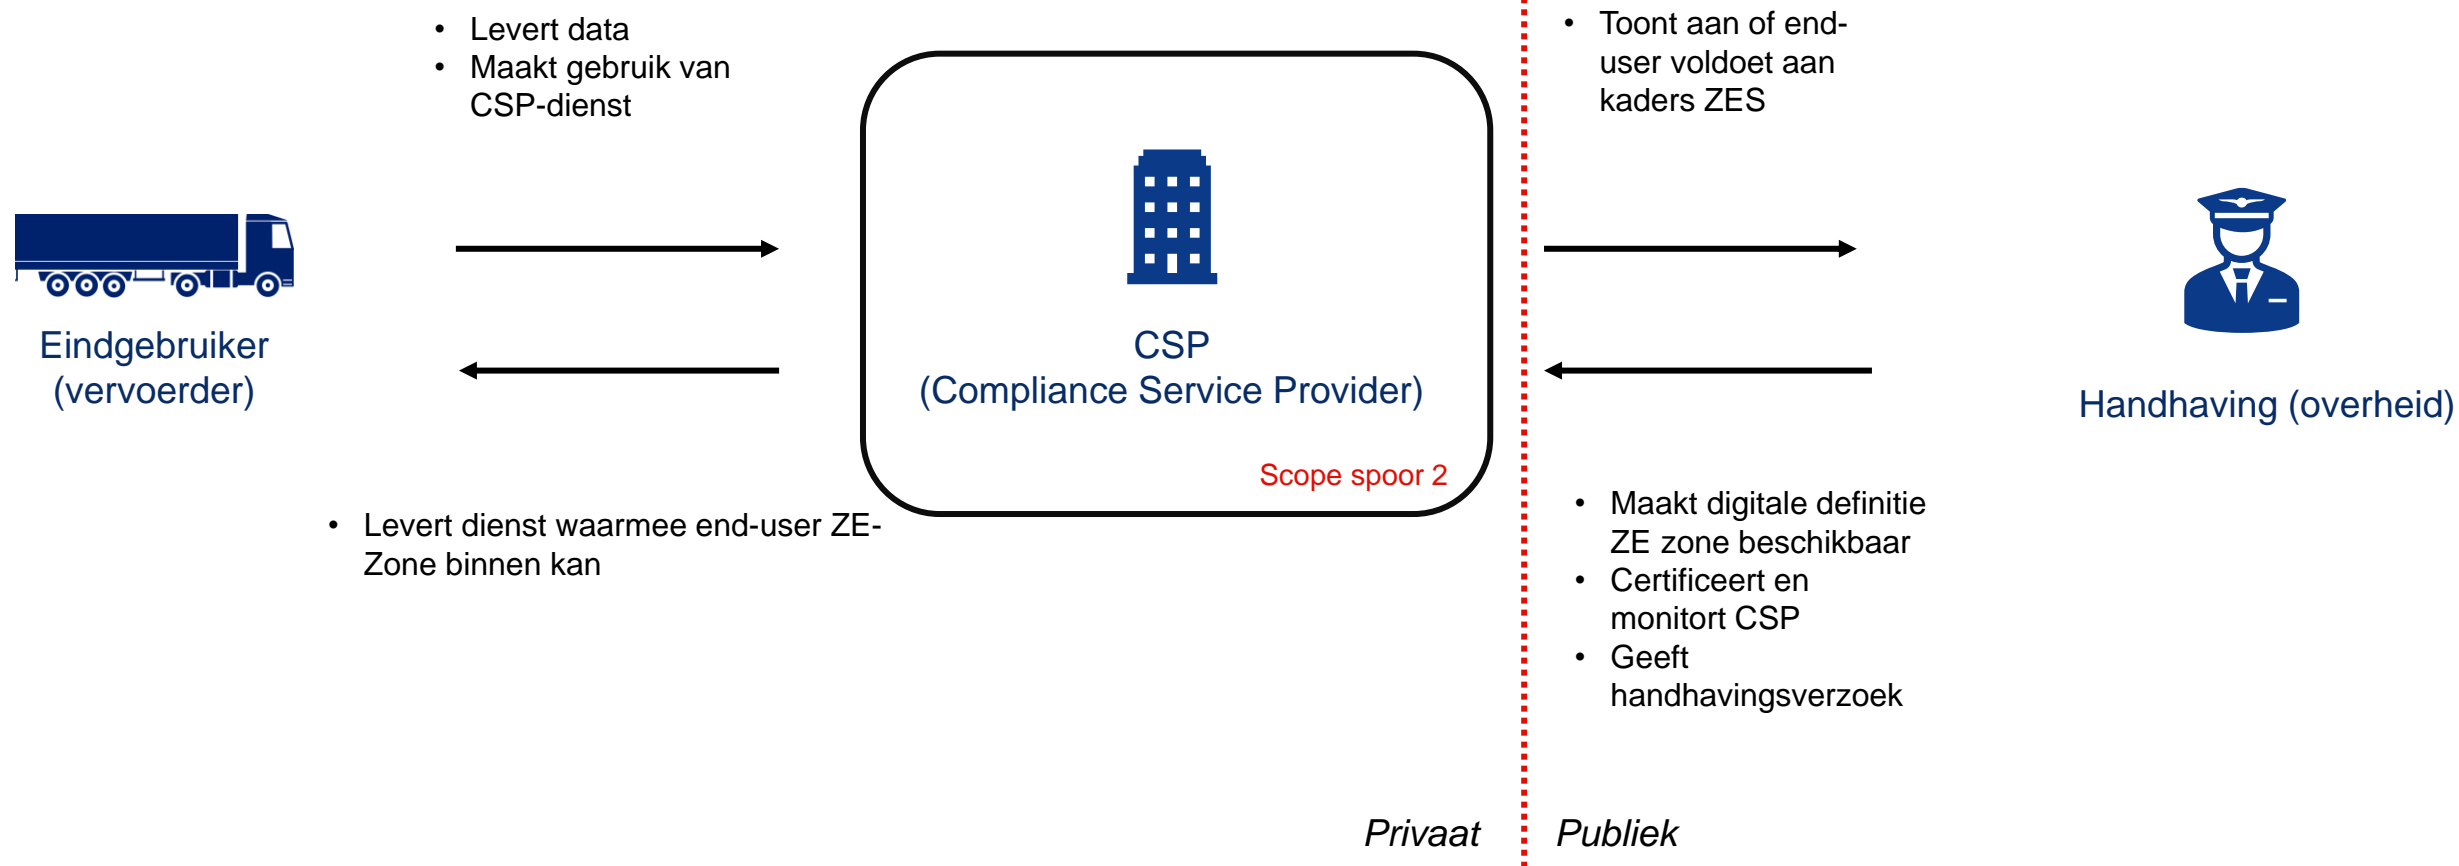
• Levert data
• Maakt gebruik van CSP-dienst

• Toont aan of end-user voldoet aan kaders ZES

Eindgebruiker (vervoerder)

CSP
(Compliance Service Provider)

Scope spoor 2

Handhaving (overheid)

• Levert dienst waarmee end-user ZE-Zone binnen kan

• Maakt digitale definitie ZE zone beschikbaar
• Certificeert en monitort CSP
• Geeft handhavingsverzoek

Privaat

Publiek